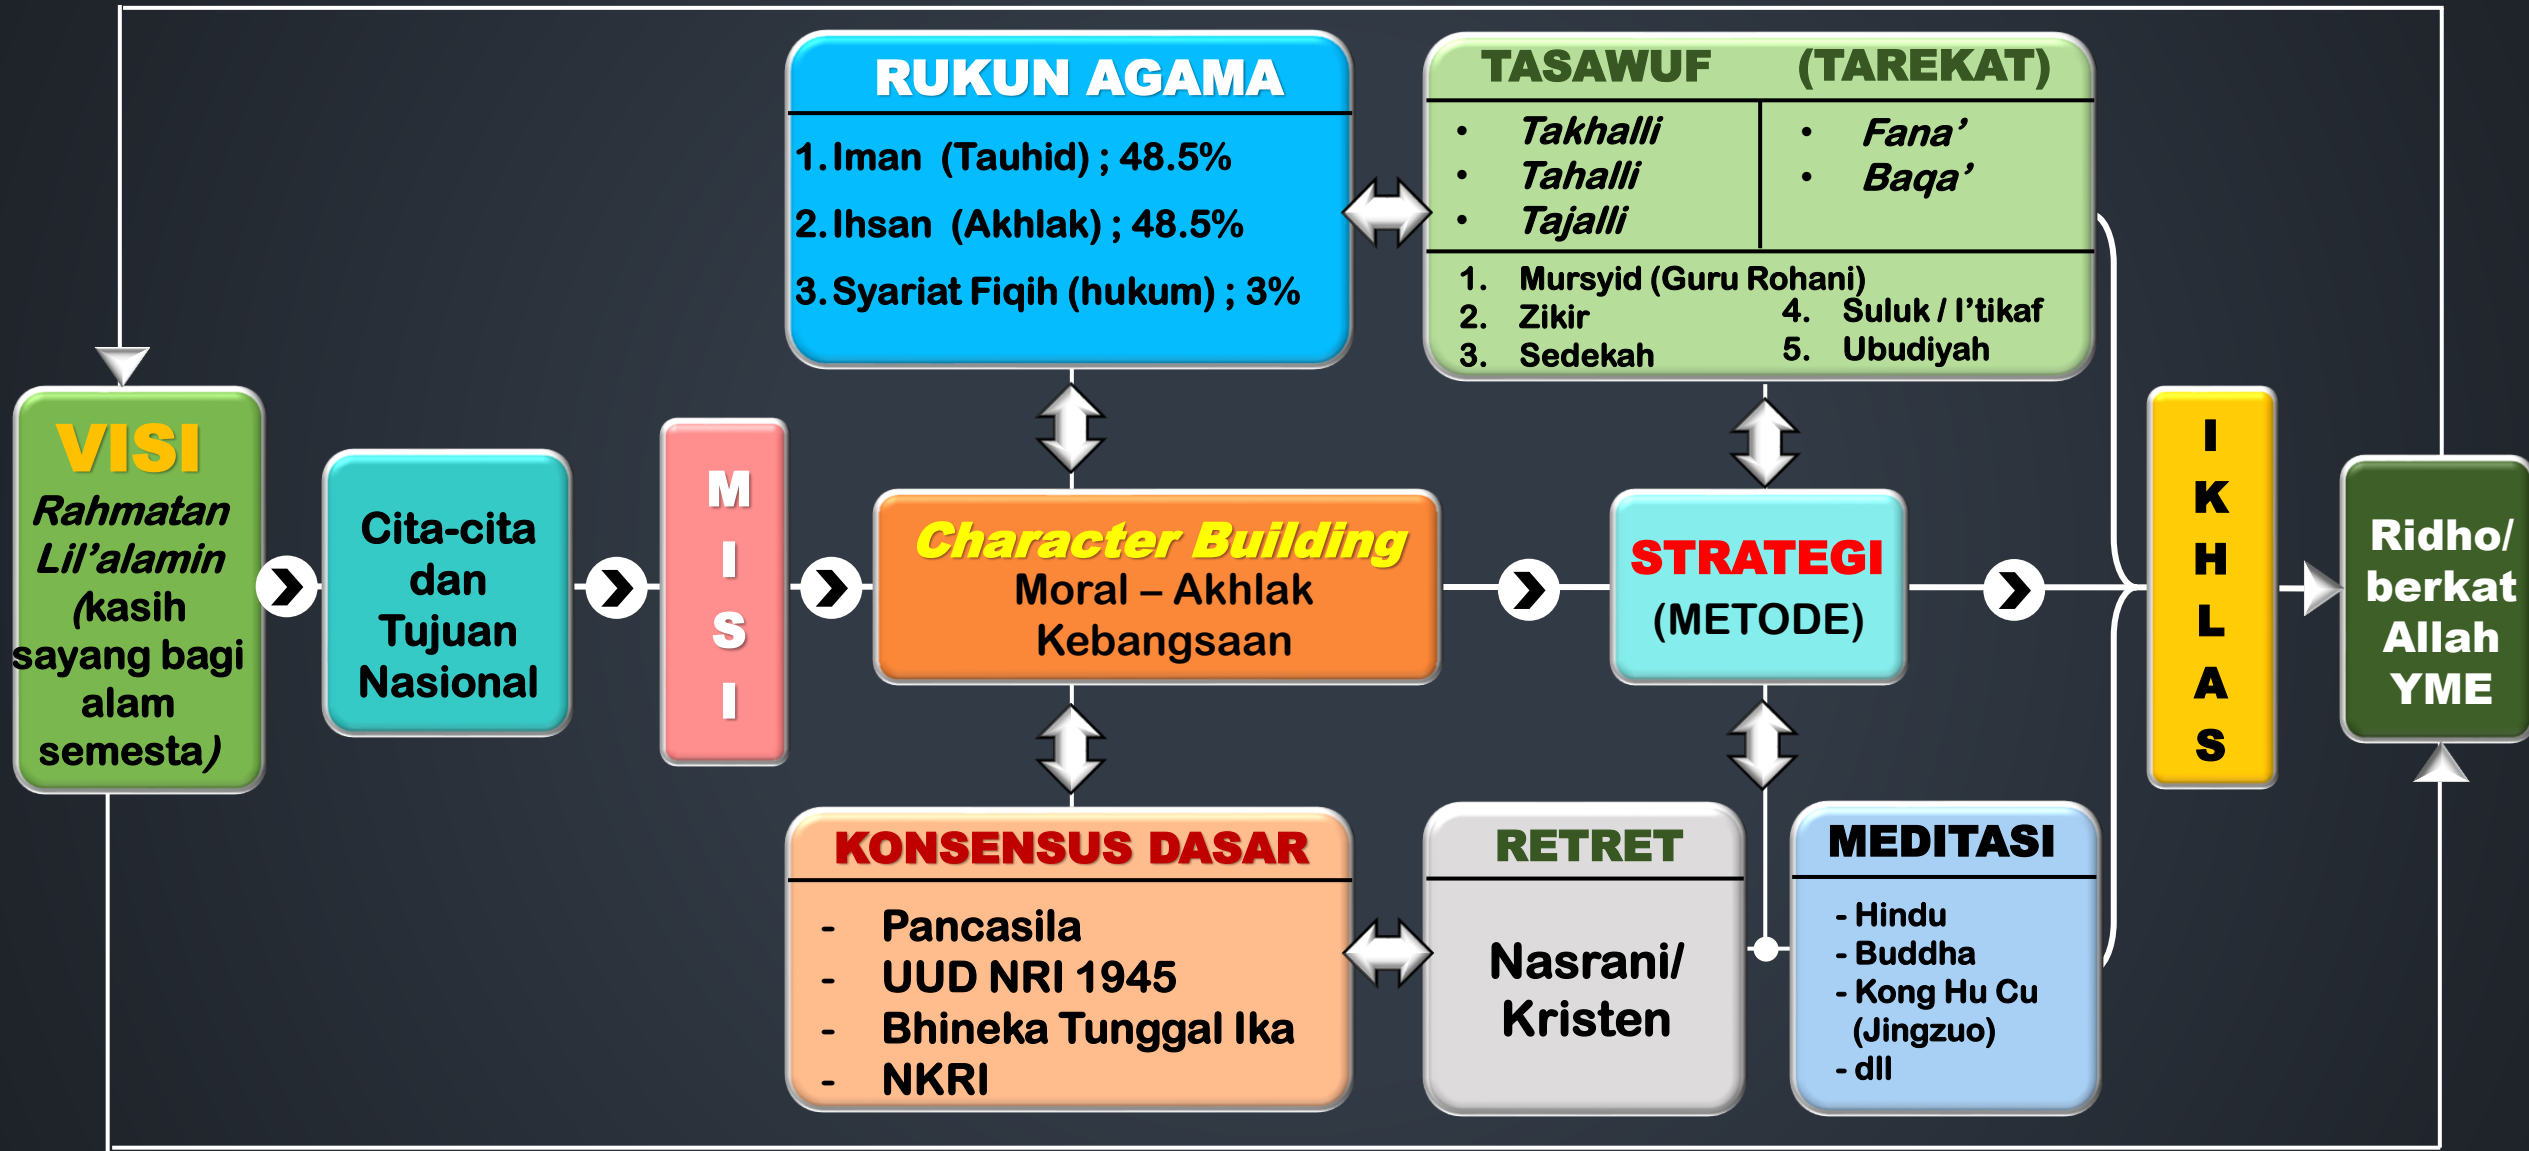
RUKUN AGAMA

1. Iman (Tauhid) ; 48.5%
2. Ihsan (Akhlak) ; 48.5%
3. Syariat Fiqih (hukum) ; 3%

TASAWUF (TAREKAT)

- Takhalli
- Tahalli
- Tajalli

- Fana'
- Baqa'

1. Mursyid (Guru Rohani)
2. Zikir
3. Sedekah
4. Suluk / I'tikaf
5. Ubudiyah

VISI
Rahmatan Lil'alamin (kasih sayang bagi alam semesta)

Cita-cita dan Tujuan Nasional

M I S I

Character Building
Moral – Akhlak Kebangsaan

STRATEGI
(METODE)

I K H L A S

Ridho/ berkat Allah YME

KONSENSUS DASAR

- Pancasila
- UUD NRI 1945
- Bhineka Tunggal Ika
- NKRI

RETRET

Nasrani/ Kristen

MEDITASI

- Hindu
- Buddha
- Kong Hu Cu (Jingzuo)
- dll